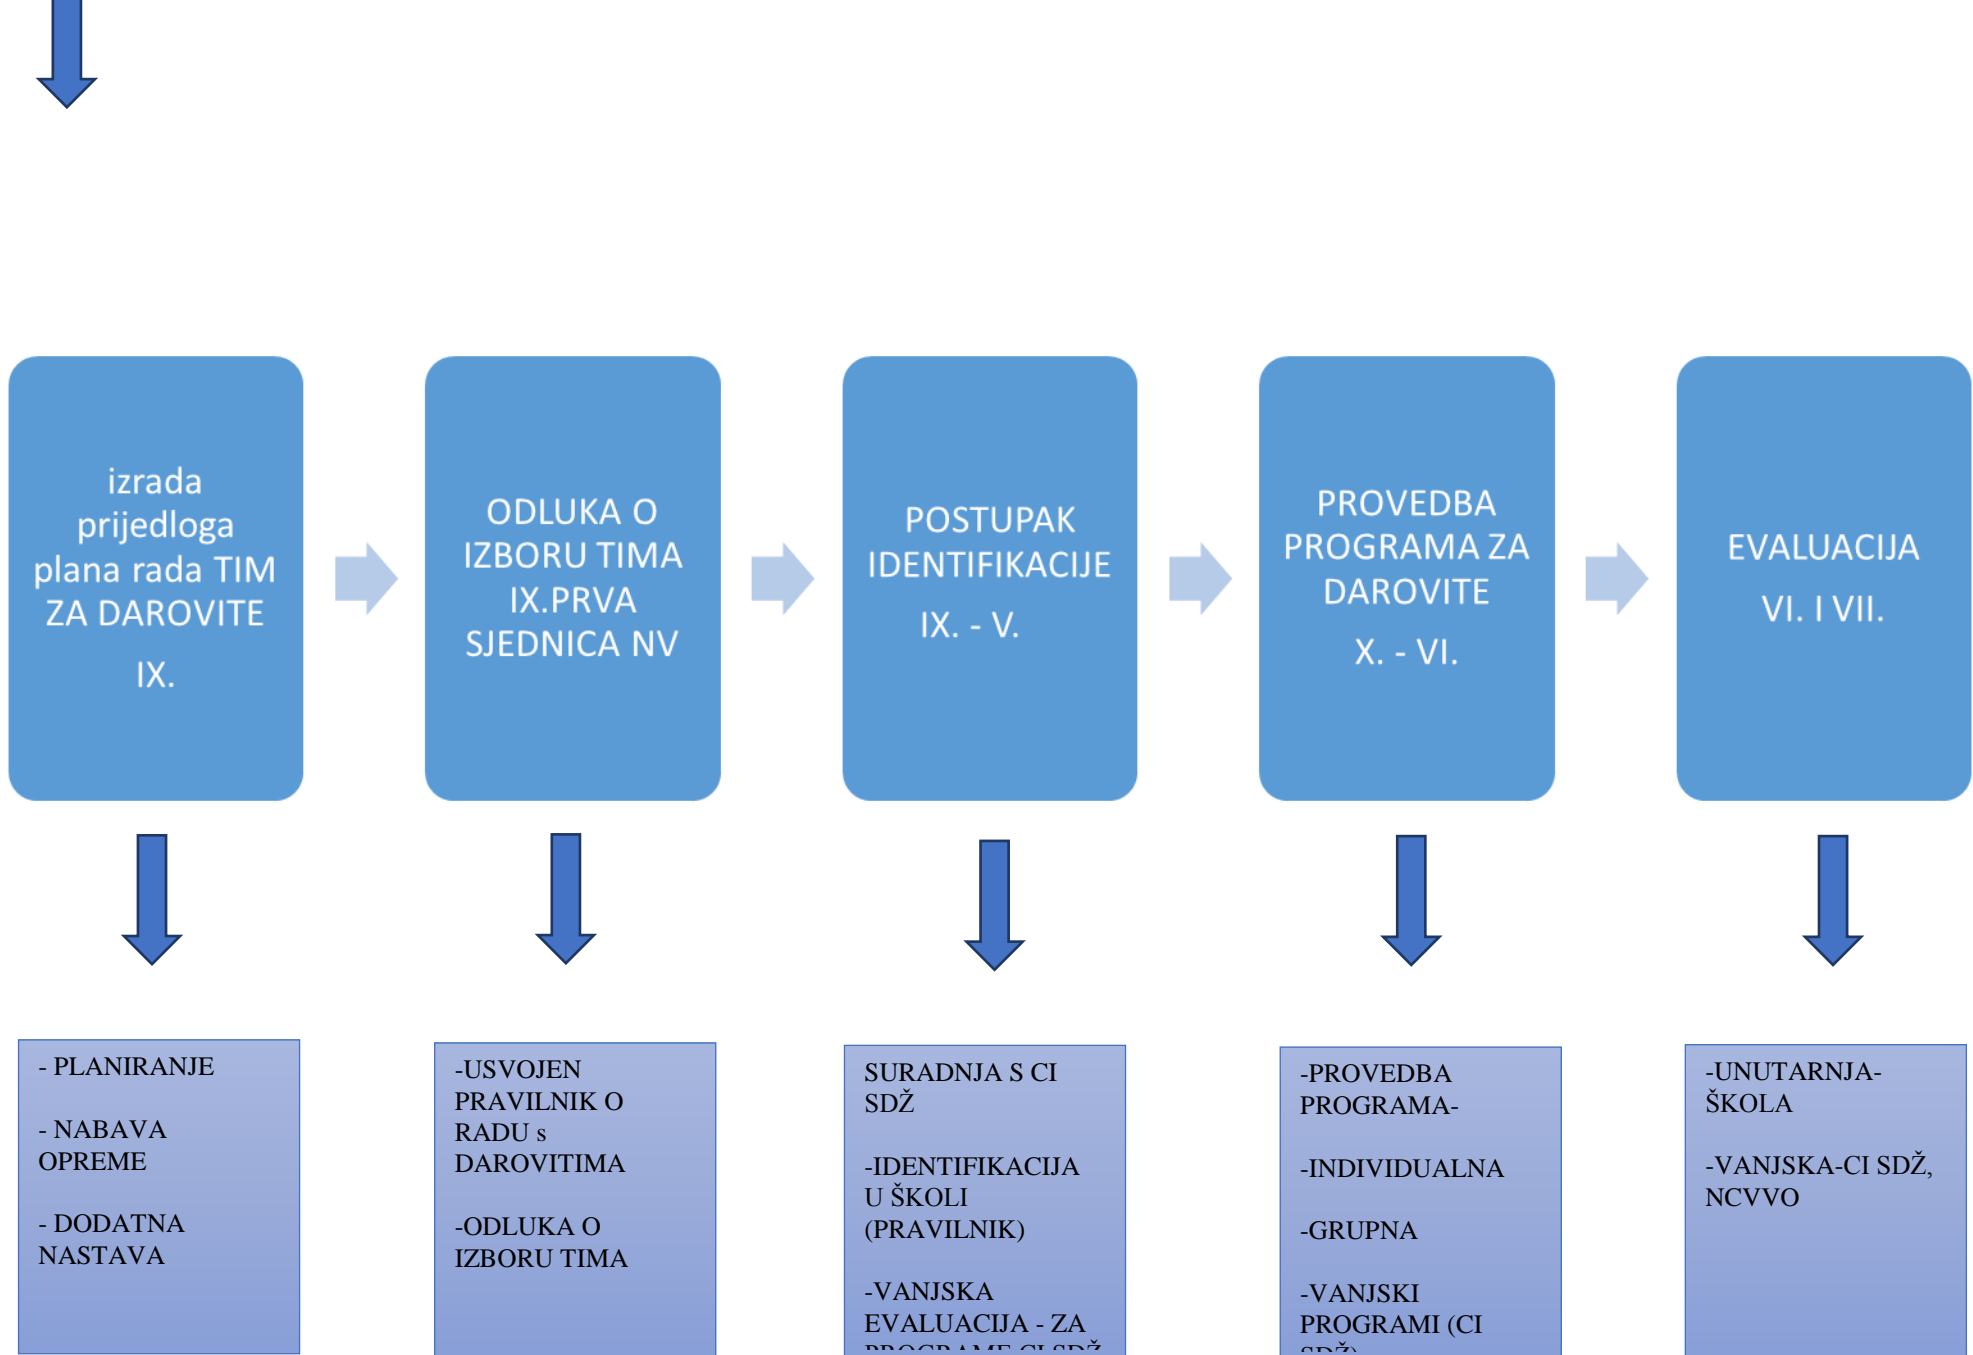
izrada prijedloga plana rada TIM ZA DAROVITE

IX.

ODLUKA O IZBORU TIMA IX.PRVA SJEDNICA NV

POSTUPAK IDENTIFIKACIJE

IX. - V.

PROVEDBA PROGRAMA ZA DAROVITE

X. - VI.

EVALUACIJA

VI. I VII.

- PLANIRANJE

- NABAVA OPREME

- DODATNA NASTAVA

-USVOJEN PRAVILNIK O RADU s DAROVITIMA

-ODLUKA O IZBORU TIMA

SURADNJA S CI SDŽ

-IDENTIFIKACIJA U ŠKOLI (PRAVILNIK)

-VANJSKA EVALUACIJA - ZA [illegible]

-PROVEDBA PROGRAMA-

-INDIVIDUALNA

-GRUPNA

-VANJSKI PROGRAMI (CI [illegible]

-UNUTARNJA-ŠKOLA

-VANJSKA-CI SDŽ, NCVVO